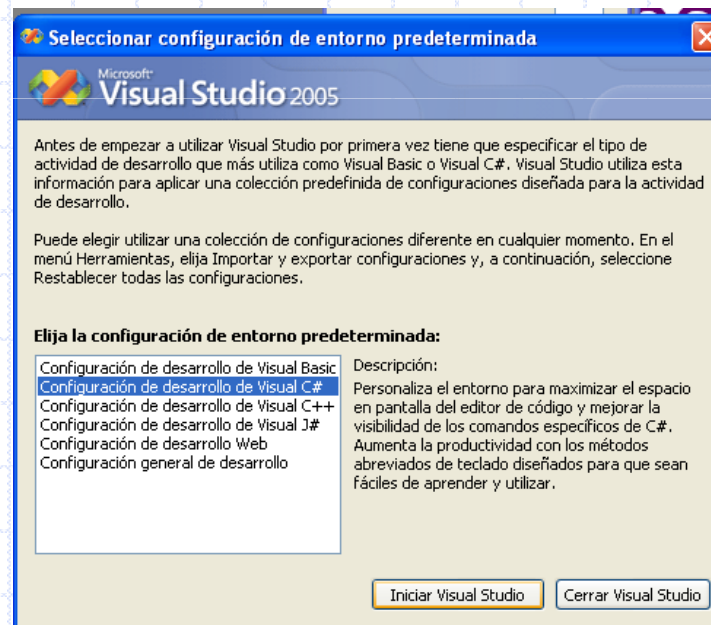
Seleccionar configuración de entorno predeterminada

Microsoft® Visual Studio 2005

Antes de empezar a utilizar Visual Studio por primera vez tiene que especificar el tipo de actividad de desarrollo que más utiliza como Visual Basic o Visual C#. Visual Studio utiliza esta información para aplicar una colección predefinida de configuraciones diseñada para la actividad de desarrollo.

Puede elegir utilizar una colección de configuraciones diferente en cualquier momento. En el menú Herramientas, elija Importar y exportar configuraciones y, a continuación, seleccione Restablecer todas las configuraciones.

Elija la configuración de entorno predeterminada:

Configuración de desarrollo de Visual Basic
Configuración de desarrollo de Visual C#
Configuración de desarrollo de Visual C++
Configuración de desarrollo de Visual J#
Configuración de desarrollo Web
Configuración general de desarrollo

Descripción:
Personaliza el entorno para maximizar el espacio en pantalla del editor de código y mejorar la visibilidad de los comandos específicos de C#. Aumenta la productividad con los métodos abreviados de teclado diseñados para que sean fáciles de aprender y utilizar.

Iniciar Visual Studio

Cerrar Visual Studio